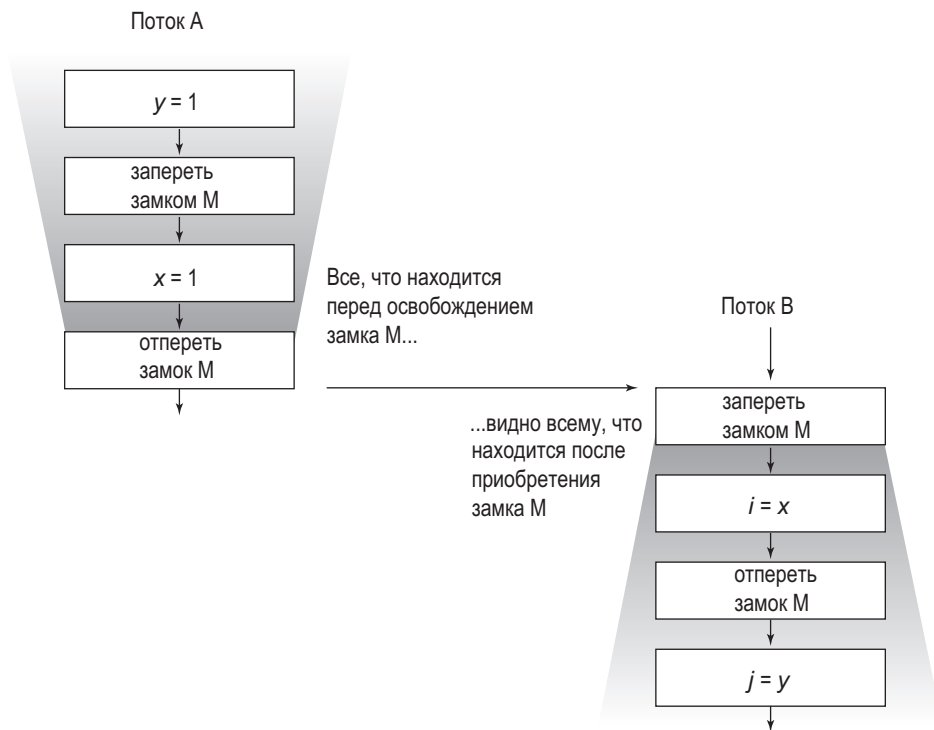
Поток A

$y = 1$

запереть замком M

$x = 1$

отпереть замок M

Все, что находится перед освобождением замка M...

Поток B

запереть замком M

...видно всему, что находится после приобретения замка M

$i = x$

отпереть замок M

$j = y$